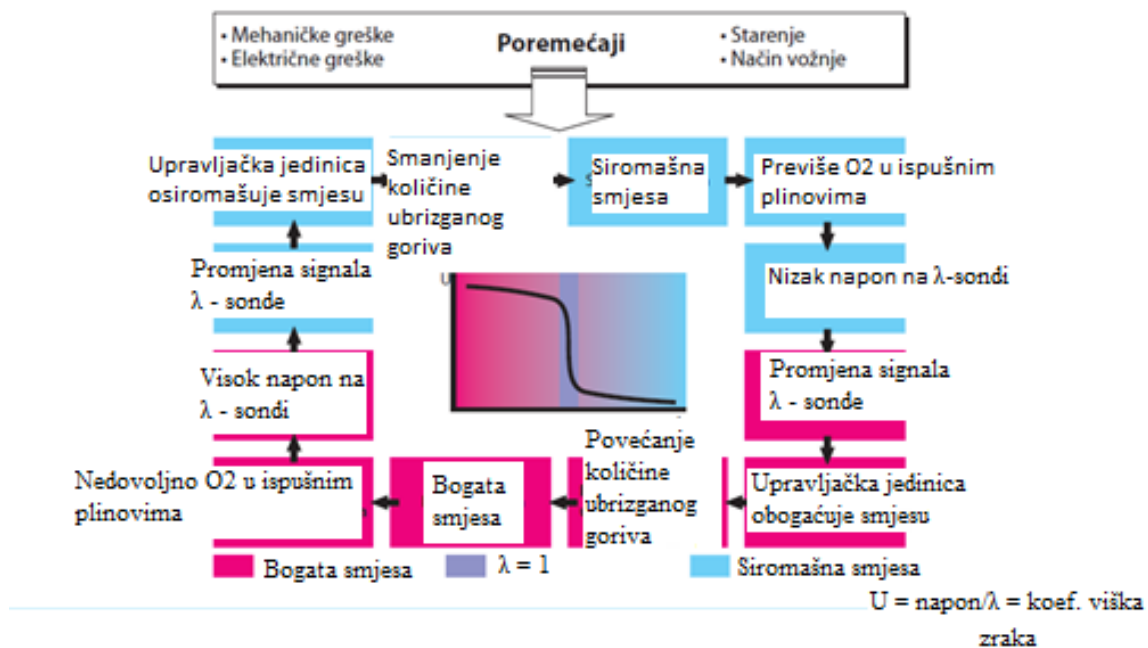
• Mehaničke greške
• Električne greške

Poremećaji

• Starenje
• Način vožnje

Upravljačka jedinica osiromašuje smjesu

Smanjenje količine ubrizganog goriva

Siromašna smjesa

Previše O2 u ispušnim plinovima

Nizak napon na λ-sondi

Promjena signala λ - sonde

Upravljačka jedinica obogaćuje smjesu

Povećanje količine ubrizganog goriva

Bogata smjesa

Nedovoljno O2 u ispušnim plinovima

Visok napon na λ - sondi

Promjena signala λ - sonde

U

Bogata smjesa

λ = 1

Siromašna smjesa

U = napon/λ = koef. viška zraka